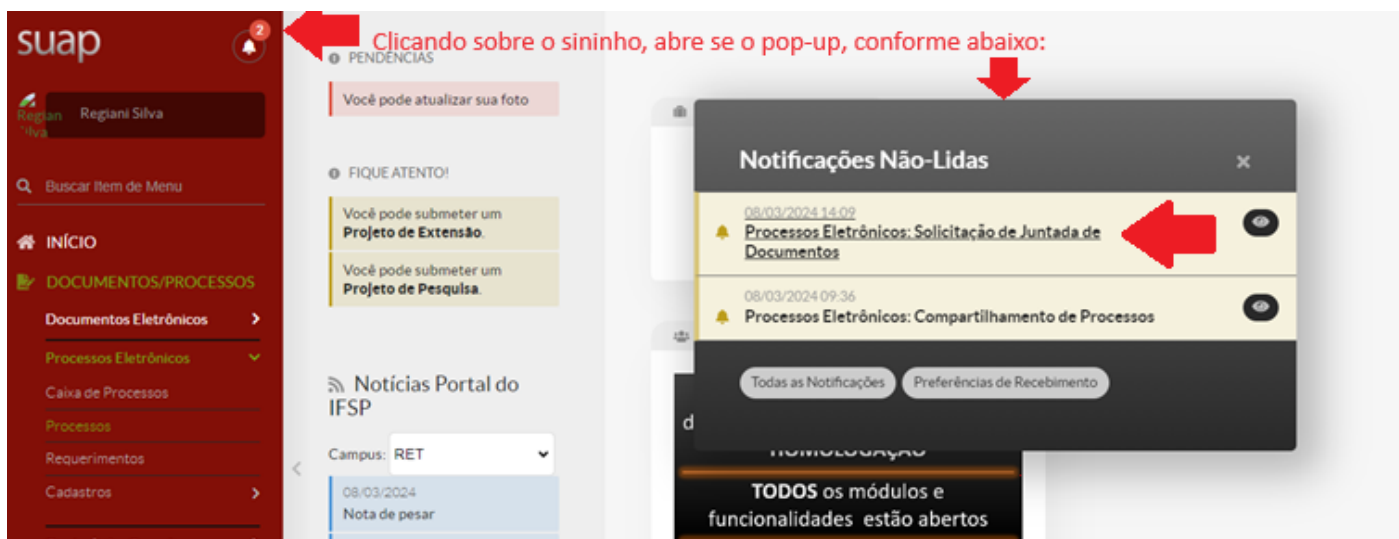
suap

2

Clicando sobre o sininho, abre se o pop-up, conforme abaixo:

Regian Silva

Regiani Silva

Buscar Item de Menu

INÍCIO

DOCUMENTOS/PROCESSOS

Documentos Eletrônicos

Processos Eletrônicos

Caixa de Processos

Processos

Requerimentos

Cadastros

PENDÊNCIAS

Você pode atualizar sua foto

FIQUE ATENTO!

Você pode submeter um **Projeto de Extensão**.

Você pode submeter um **Projeto de Pesquisa**.

Notícias Portal do IFSP

Campus: RET

08/03/2024
Nota de pesar

Notificações Não-Lidas

×

08/03/2024 14:09
Processos Eletrônicos: Solicitação de Juntada de Documentos

08/03/2024 09:36
Processos Eletrônicos: Compartilhamento de Processos

Todas as Notificações

Preferências de Recebimento

d

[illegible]

**TODOS** os módulos e funcionalidades estão abertos